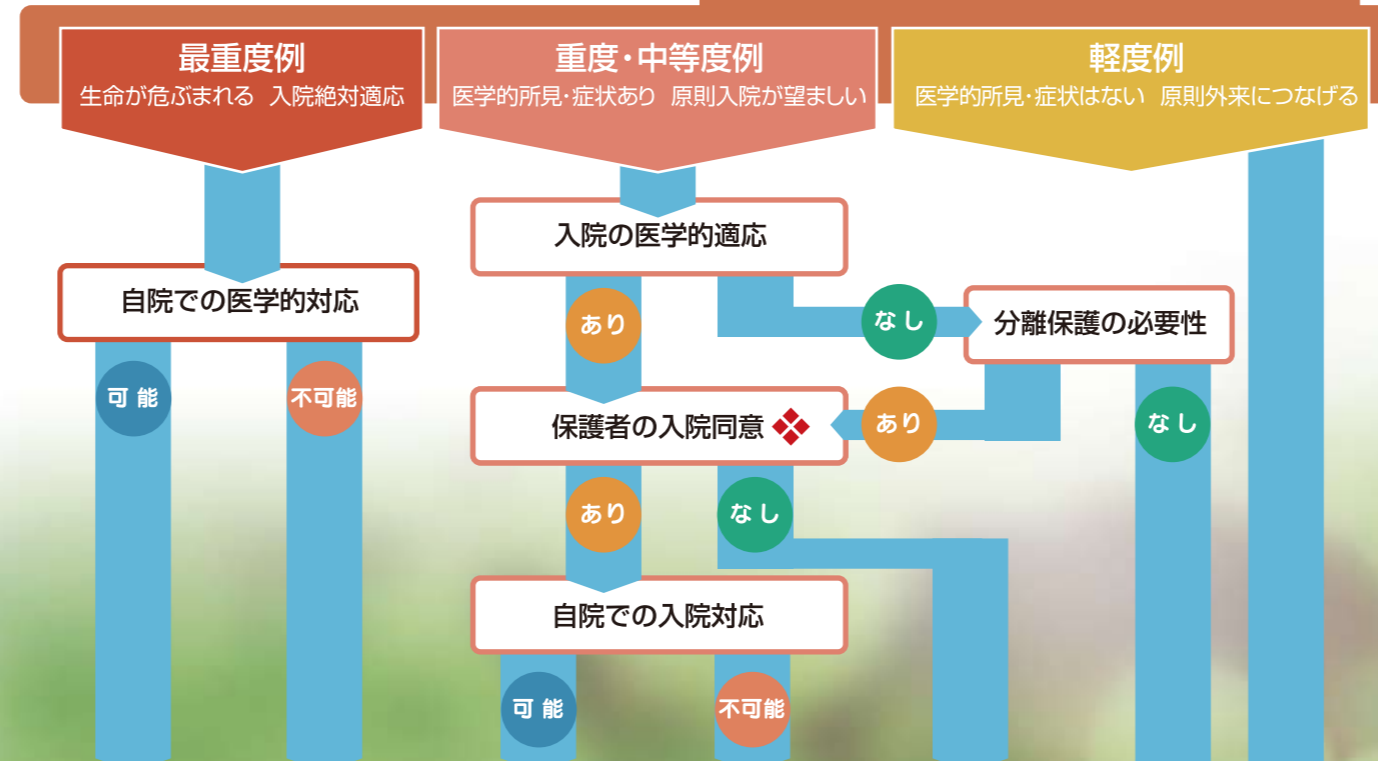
最重度例
生命が危ぶまれる　入院絶対適応

重度・中等度例
医学的所見・症状あり　原則入院が望ましい

軽度例
医学的所見・症状はない　原則外来につなげる

自院での医学的対応

可能

不可能

入院の医学的適応

あり

なし

分離保護の必要性

保護者の入院同意

あり

なし

あり

なし

自院での入院対応

可能

不可能